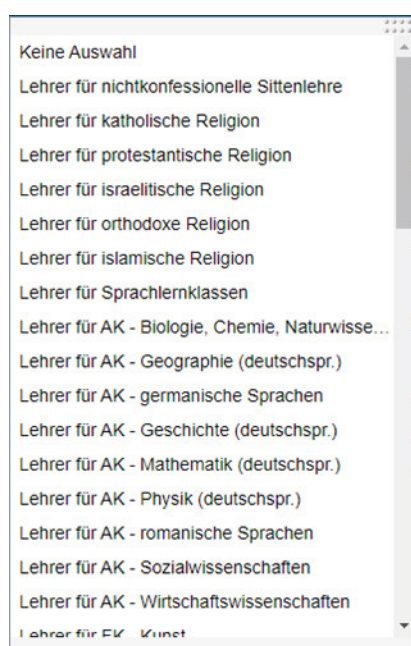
Keine Auswahl
Lehrer für nichtkonfessionelle Sittenlehre
Lehrer für katholische Religion
Lehrer für protestantische Religion
Lehrer für israelitische Religion
Lehrer für orthodoxe Religion
Lehrer für islamische Religion
Lehrer für Sprachlernklassen
Lehrer für AK - Biologie, Chemie, Naturwisse...
Lehrer für AK - Geographie (deutschspr.)
Lehrer für AK - germanische Sprachen
Lehrer für AK - Geschichte (deutschspr.)
Lehrer für AK - Mathematik (deutschspr.)
Lehrer für AK - Physik (deutschspr.)
Lehrer für AK - romanische Sprachen
Lehrer für AK - Sozialwissenschaften
Lehrer für AK - Wirtschaftswissenschaften
Lehrer für EK - Kunst